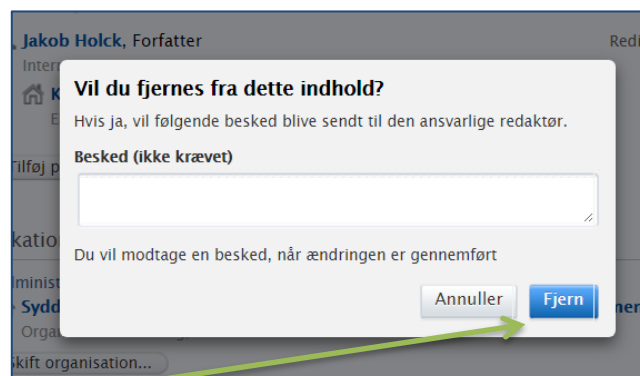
, Jakob Holck, Forfatter

Redi

Inter

K

E

Tilføj p

katio

minist

Sydd

Orga

ner

Skift organisation...

Vil du fjernes fra dette indhold?

Hvis ja, vil følgende besked blive sendt til den ansvarlige redaktør.

Besked (ikke krævet)

Du vil modtage en besked, når ændringen er gennemført

Annuller

Fjern